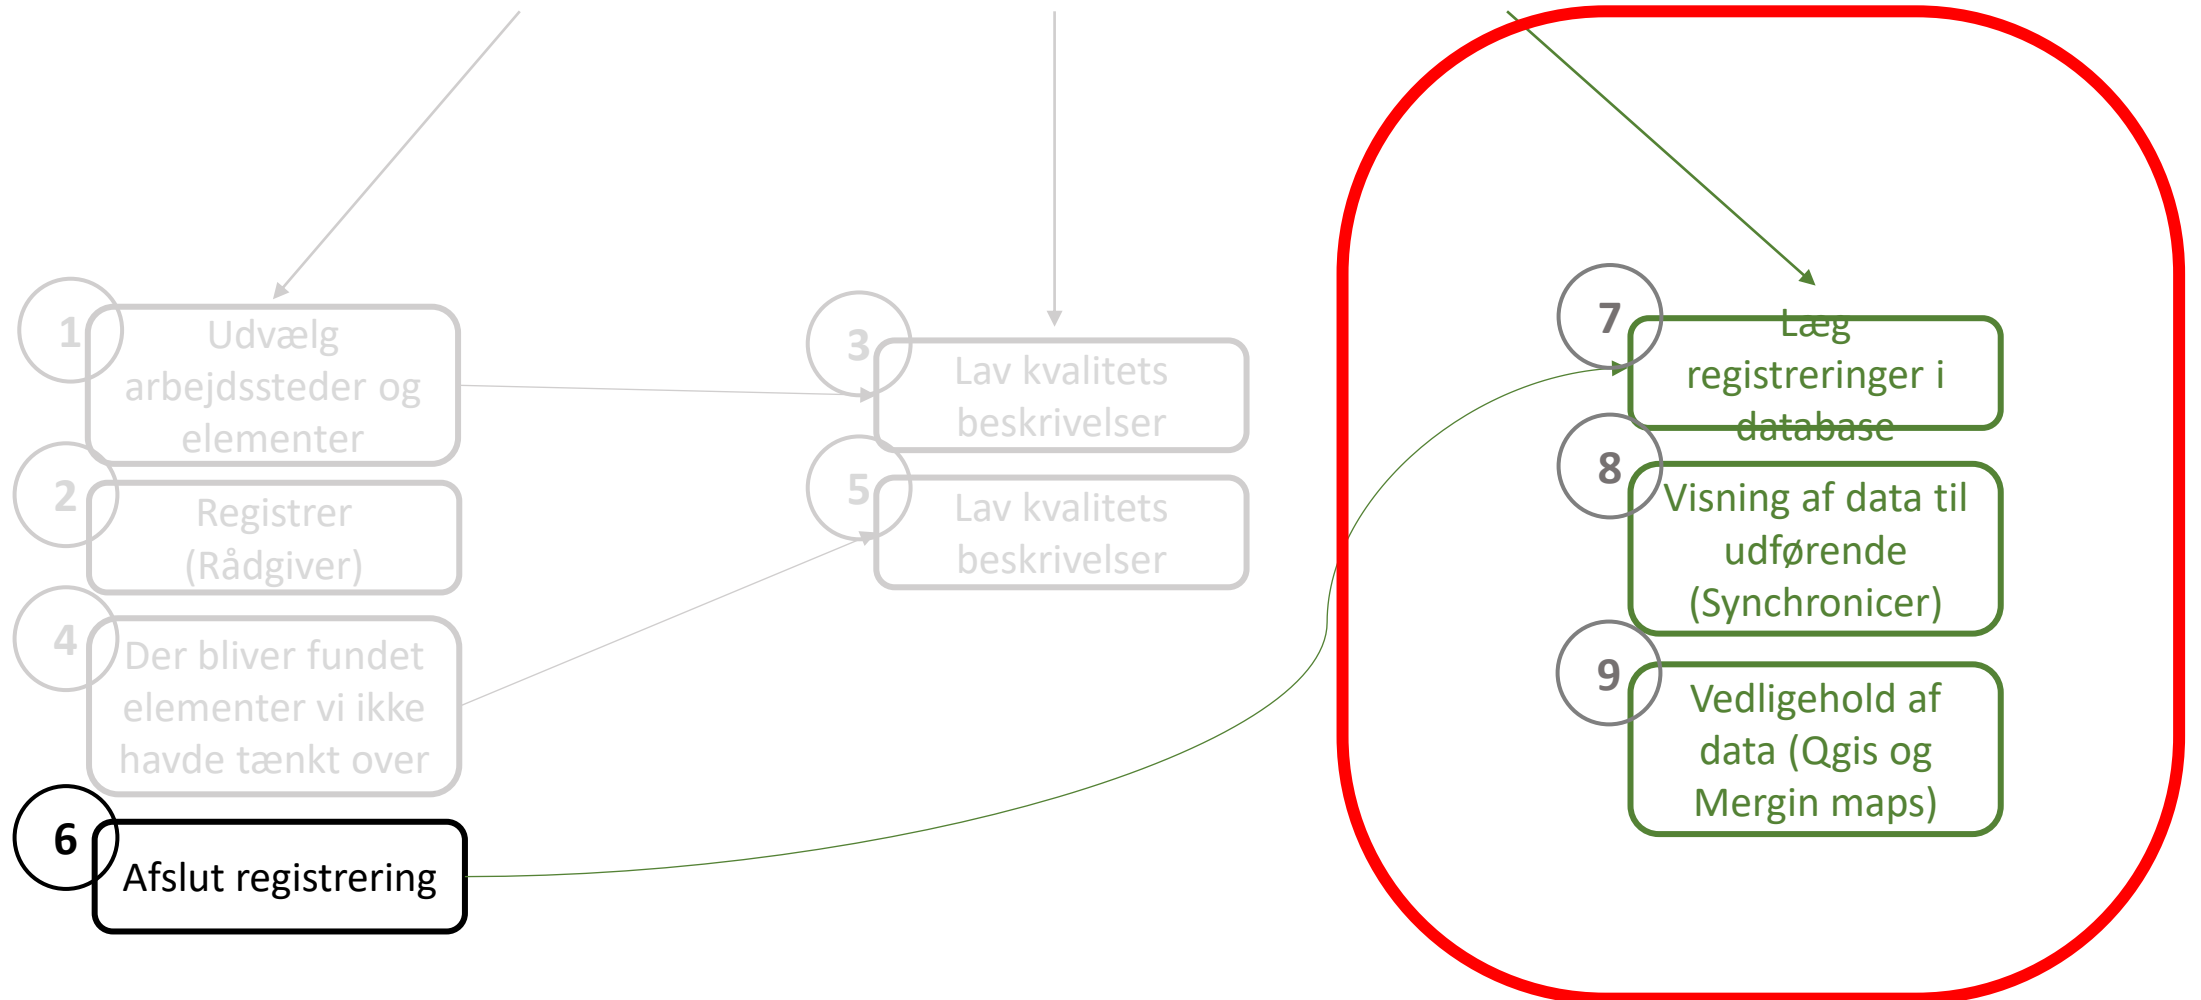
1
Udvælg arbejdssteder og elementer

2
Registrer (Rådgiver)

4
Der bliver fundet elementer vi ikke havde tænkt over

6
Afslut registrering

3
Lav kvalitets beskrivelser

5
Lav kvalitets beskrivelser

7
Læg registreringer i database

8
Visning af data til udførende (Synchronicer)

9
Vedligehold af data (Qgis og Mergin maps)